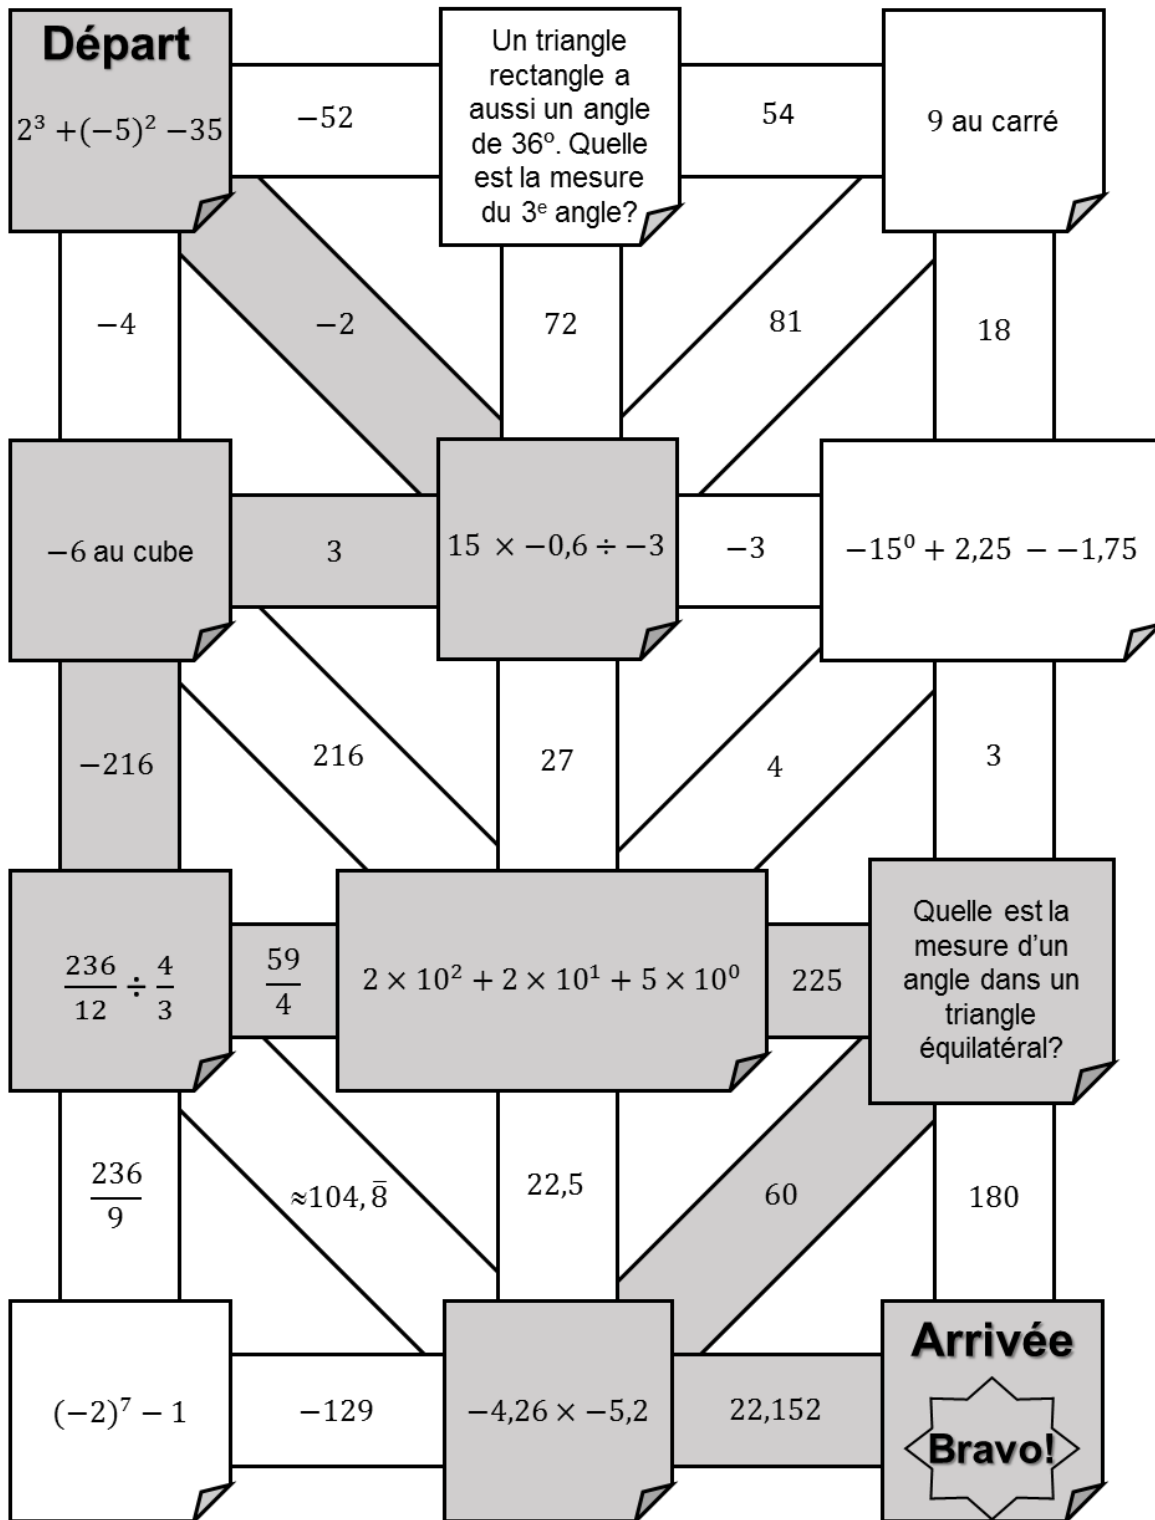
Départ

$2^3 + (-5)^2 - 35$

$-52$

Un triangle rectangle a aussi un angle de 36°. Quelle est la mesure du 3e angle?

$54$

9 au carré

$-4$

$-2$

$72$

$81$

$18$

$-6$ au cube

$3$

$15 \times -0,6 \div -3$

$-3$

$-15^0 + 2,25 - -1,75$

$-216$

$216$

$27$

$4$

$3$

$\frac{236}{12} \div \frac{4}{3}$

$\frac{59}{4}$

$2 \times 10^2 + 2 \times 10^1 + 5 \times 10^0$

$225$

Quelle est la mesure d'un angle dans un triangle équilatéral?

$\frac{236}{9}$

$\approx 104,\bar{8}$

$22,5$

$60$

$180$

$(-2)^7 - 1$

$-129$

$-4,26 \times -5,2$

$22,152$

Arrivée

Bravo!